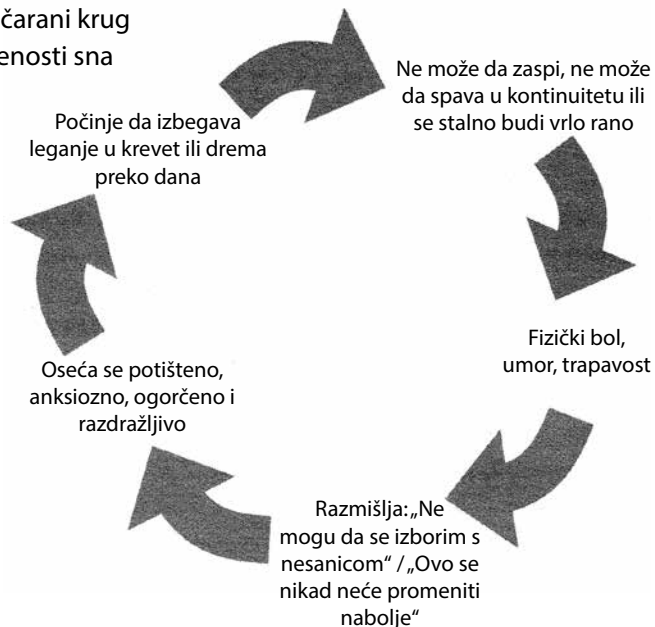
čarani krug
enosti sna

Ne može da zaspi, ne može da spava u kontinuitetu ili se stalno budi vrlo rano

Fizički bol, umor, trapavost

Razmišlja: „Ne mogu da se izborim s nesanicom" / „Ovo se nikad neće promeniti nabolje"

Oseća se potišteno, anksiozno, ogorčeno i razdražljivo

Počinje da izbegava leganje u krevet ili drema preko dana